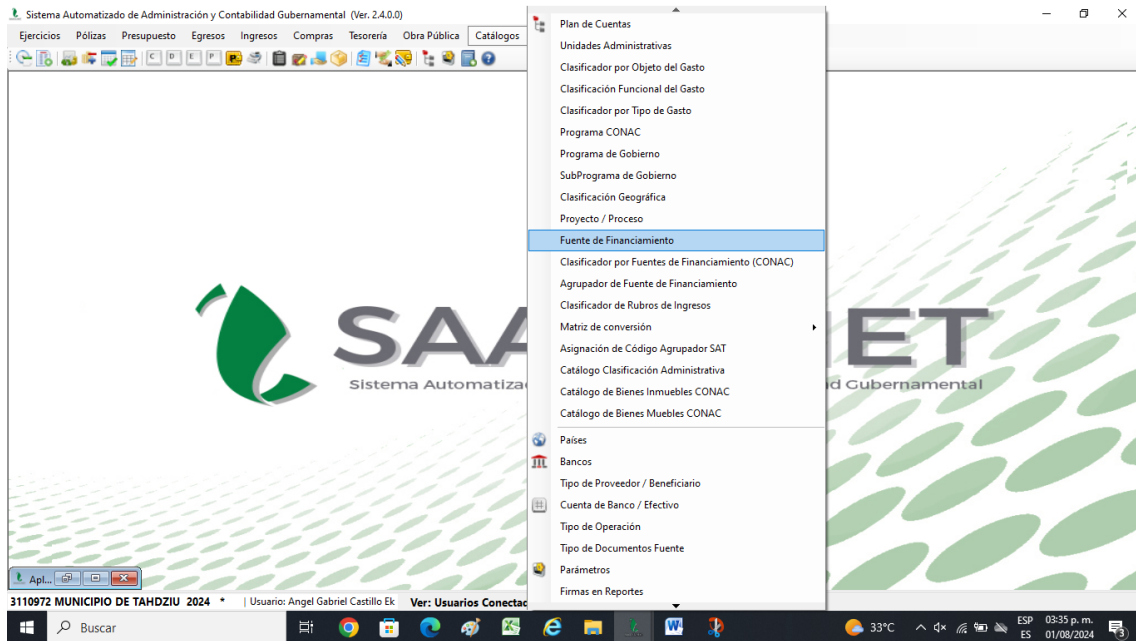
Sistema Automatizado de Administración y Contabilidad Gubernamental (Ver. 2.4.0.0)

Ejercicios Pólizas Presupuesto Egresos Ingresos Compras Tesorería Obra Pública Catálogos

Plan de Cuentas
Unidades Administrativas
Clasificador por Objeto del Gasto
Clasificación Funcional del Gasto
Clasificador por Tipo de Gasto
Programa CONAC
Programa de Gobierno
SubPrograma de Gobierno
Clasificación Geográfica
Proyecto / Proceso
Fuente de Financiamiento
Clasificador por Fuentes de Financiamiento (CONAC)
Agrupador de Fuente de Financiamiento
Clasificador de Rubros de Ingresos
Matriz de conversión
Asignación de Código Agrupador SAT
Catálogo Clasificación Administrativa
Catálogo de Bienes Inmuebles CONAC
Catálogo de Bienes Muebles CONAC
Países
Bancos
Tipo de Proveedor / Beneficiario
Cuenta de Banco / Efectivo
Tipo de Operación
Tipo de Documentos Fuente
Parámetros
Firmas en Reportes

SAA ET
Sistema Automatiza d Gubernamental

Apl...

3110972 MUNICIPIO DE TAHDZIU 2024 * | Usuario: Angel Gabriel Castillo Ek Ver: Usuarios Conectad

Buscar 33°C ESP ES 03:35 p. m. 01/08/2024